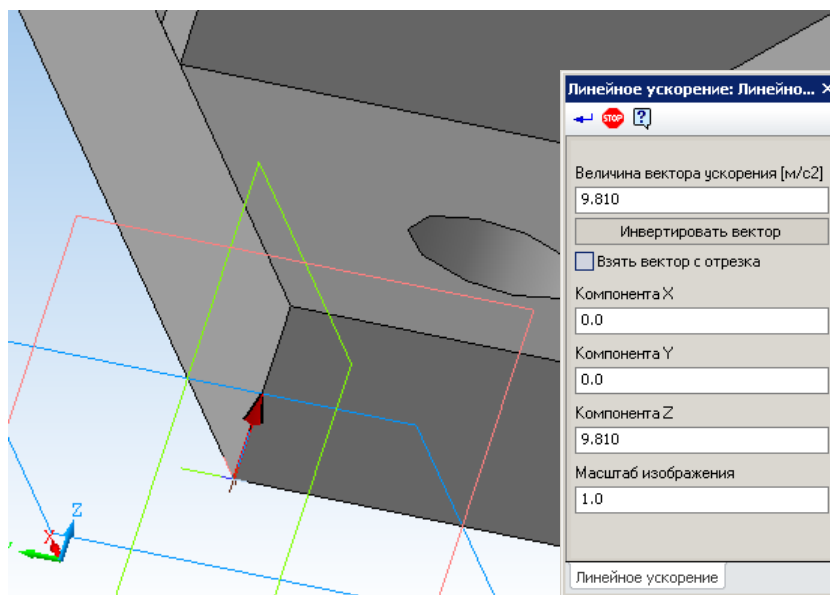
Линейное ускорение: Линейно... ×

STOP

Величина вектора ускорения [м/с2]

9.810

Инвертировать вектор

Взять вектор с отрезка

Компонента X

0.0

Компонента Y

0.0

Компонента Z

9.810

Масштаб изображения

1.0

Линейное ускорение

Z

X